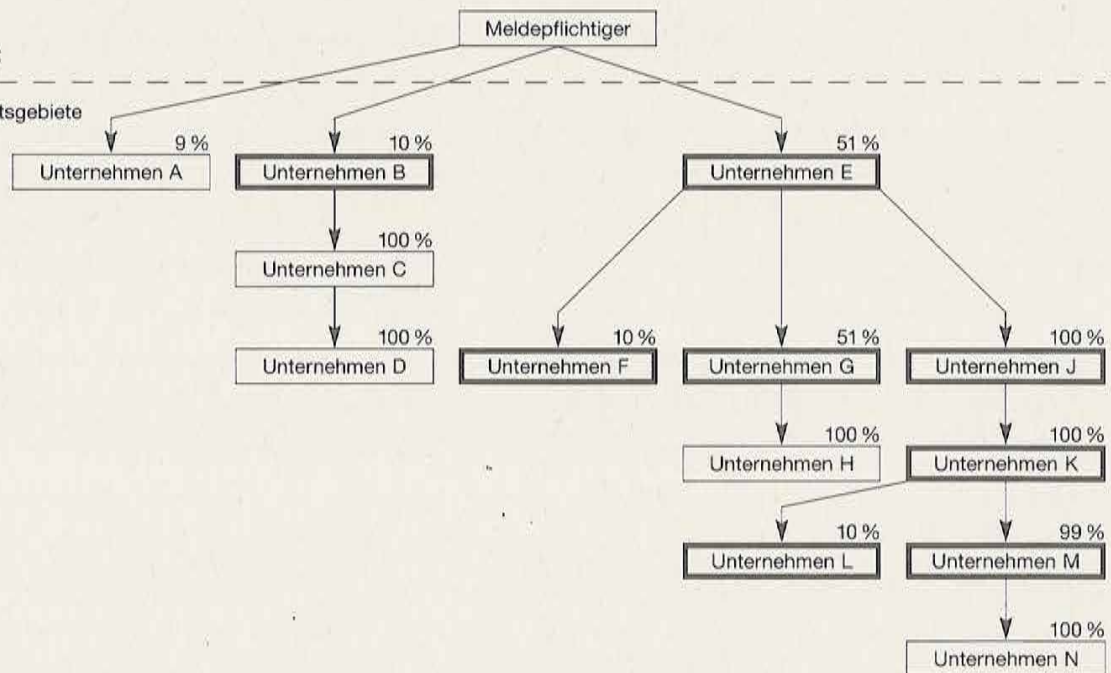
Meldepflichtiger

tsgebiete

9 %
Unternehmen A

10 %
Unternehmen B

100 %
Unternehmen C

100 %
Unternehmen D

51 %
Unternehmen E

10 %
Unternehmen F

51 %
Unternehmen G

100 %
Unternehmen H

100 %
Unternehmen J

100 %
Unternehmen K

10 %
Unternehmen L

99 %
Unternehmen M

100 %
Unternehmen N